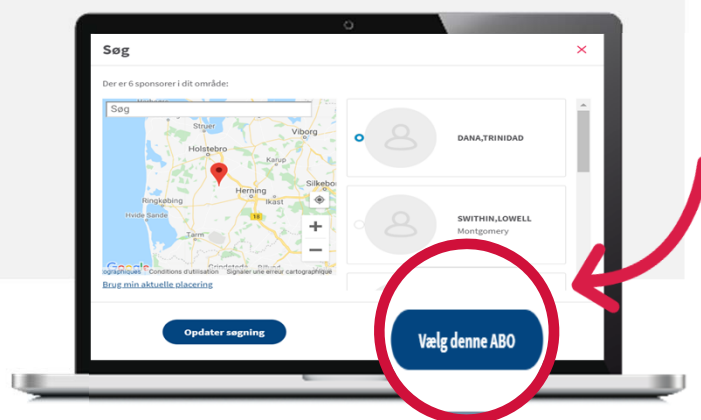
Søg

×

Der er 6 sponsorer i dit område:

Søg

Struer

Viborg

Holstebro

Karup

Herning

Silkebo

Ringkøbing

Hvide Sande

Ikast

18

+

−

Google

ographiques

Conditions d'utilisation

Signaler une erreur cartographique

Brug min aktuelle placering

DANA,TRINIDAD

SWITHIN,LOWELL

Montgomery

Opdater søgning

Vælg denne ABO